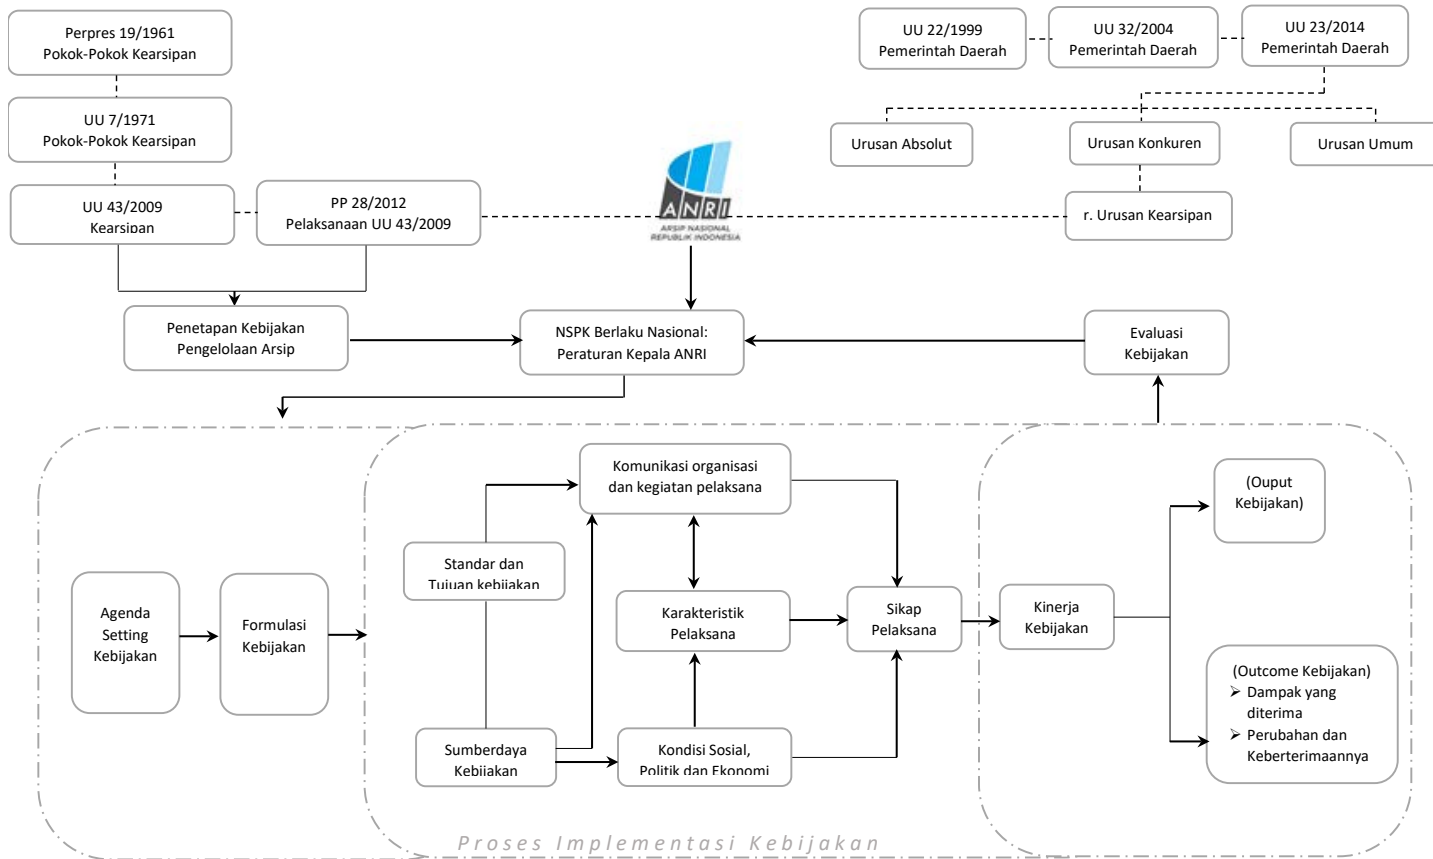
Perpres 19/1961
Pokok-Pokok Kearsipan

UU 7/1971
Pokok-Pokok Kearsipan

UU 43/2009
Kearsipan

PP 28/2012
Pelaksanaan UU 43/2009

ANRI
ARSIP NASIONAL REPUBLIK INDONESIA

UU 22/1999
Pemerintah Daerah

UU 32/2004
Pemerintah Daerah

UU 23/2014
Pemerintah Daerah

Urusan Absolut

Urusan Konkuren

Urusan Umum

r. Urusan Kearsipan

Penetapan Kebijakan
Pengelolaan Arsip

NSPK Berlaku Nasional:
Peraturan Kepala ANRI

Evaluasi
Kebijakan

Agenda
Setting
Kebijakan

Formulasi
Kebijakan

Standar dan
Tujuan kebijakan

Komunikasi organisasi
dan kegiatan pelaksana

Karakteristik
Pelaksana

Sikap
Pelaksana

Sumberdaya
Kebijakan

Kondisi Sosial,
Politik dan Ekonomi

Kinerja
Kebijakan

(Ouput
Kebijakan)

(Outcome Kebijakan)
➢ Dampak yang diterima
➢ Perubahan dan Keberterimaannya

Proses Implementasi Kebijakan